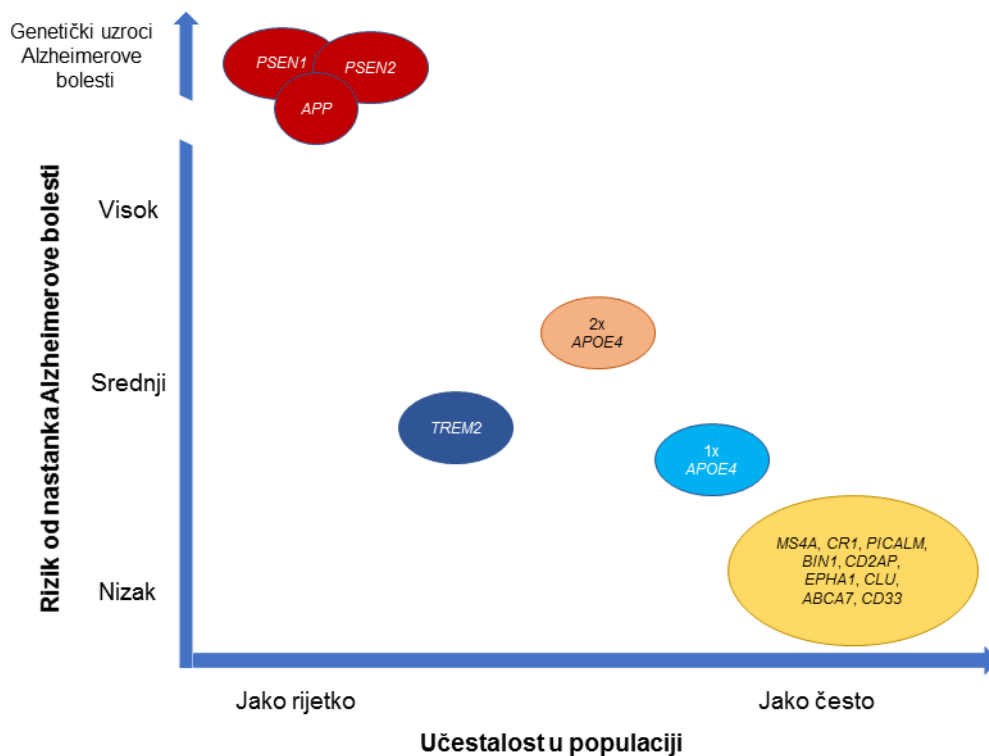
Genetički uzroci Alzheimerove bolesti

PSEN1

PSEN2

APP

Rizik od nastanka Alzheimerove bolesti

Visok

Srednji

Nizak

2x APOE4

TREM2

1x APOE4

MS4A, CR1, PICALM, BIN1, CD2AP, EPHA1, CLU, ABCA7, CD33

Jako rijetko

Jako često

Učestalost u populaciji